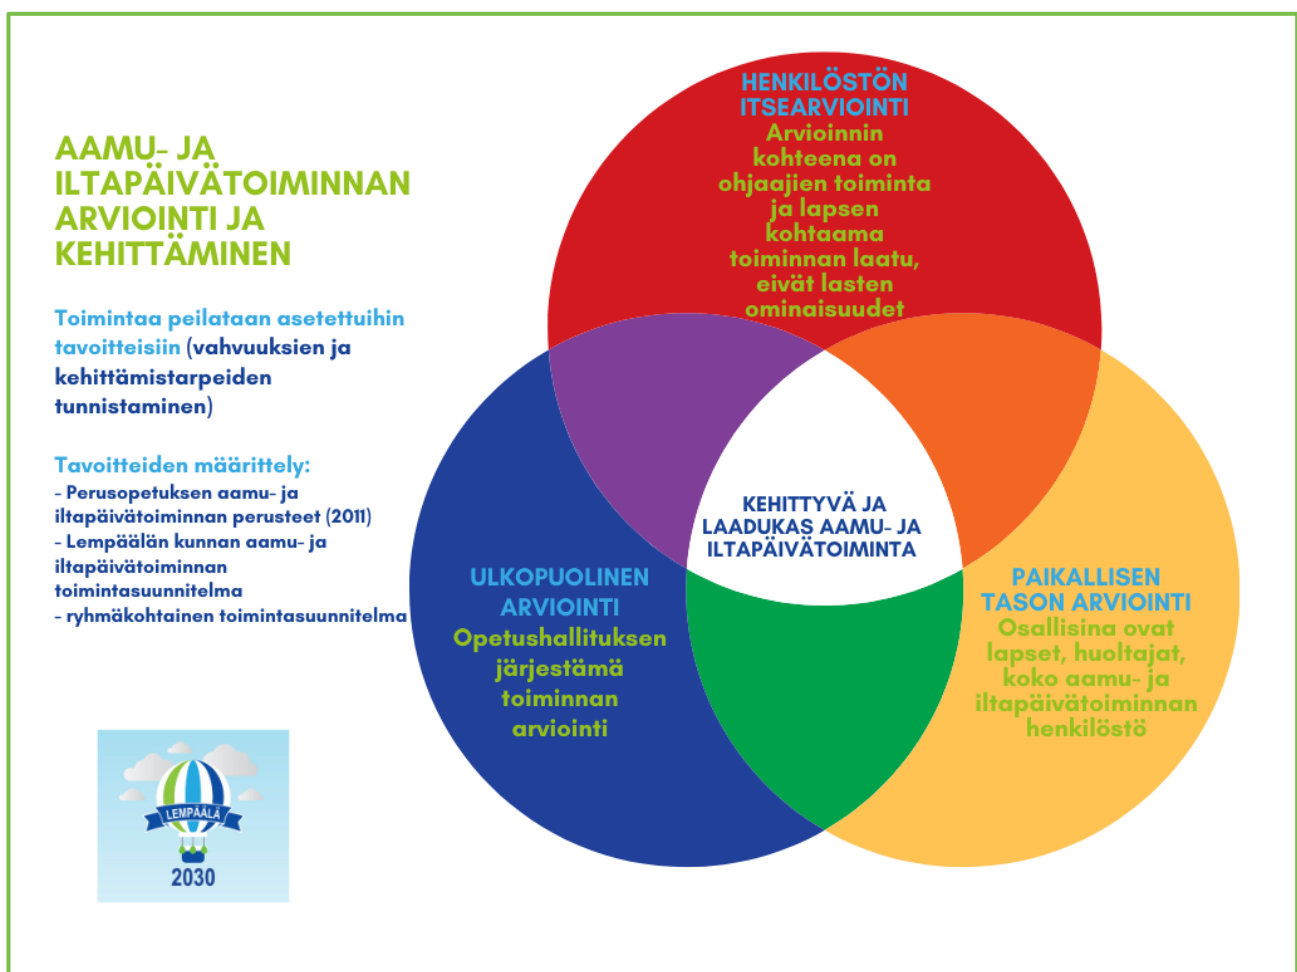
AAMU- JA ILTAPÄIVÄTOIMINNAN ARVIOINTI JA KEHITTÄMINEN

Toimintaa peilataan asetettuihin tavoitteisiin (vahvuuksien ja kehittämistarpeiden tunnistaminen)

Tavoitteiden määrittely:
- Perusopetuksen aamu- ja iltapäivätoiminnan perusteet (2011)
- Lempäälän kunnan aamu- ja iltapäivätoiminnan toimintasuunnitelma
- ryhmäkohtainen toimintasuunnitelma

LEMPÄÄLÄ
2030

HENKILÖSTÖN ITSEARVIOINTI
Arvioinnin kohteena on ohjaajien toiminta ja lapsen kohtaama toiminnan laatu, eivät lasten ominaisuudet

KEHITTYVÄ JA LAADUKAS AAMU- JA ILTAPÄIVÄTOIMINTA

ULKOPUOLINEN ARVIOINTI
Opetushallituksen järjestämä toiminnan arviointi

PAIKALLISEN TASON ARVIOINTI
Osallisina ovat lapset, huoltajat, koko aamu- ja iltapäivätoiminnan henkilöstö